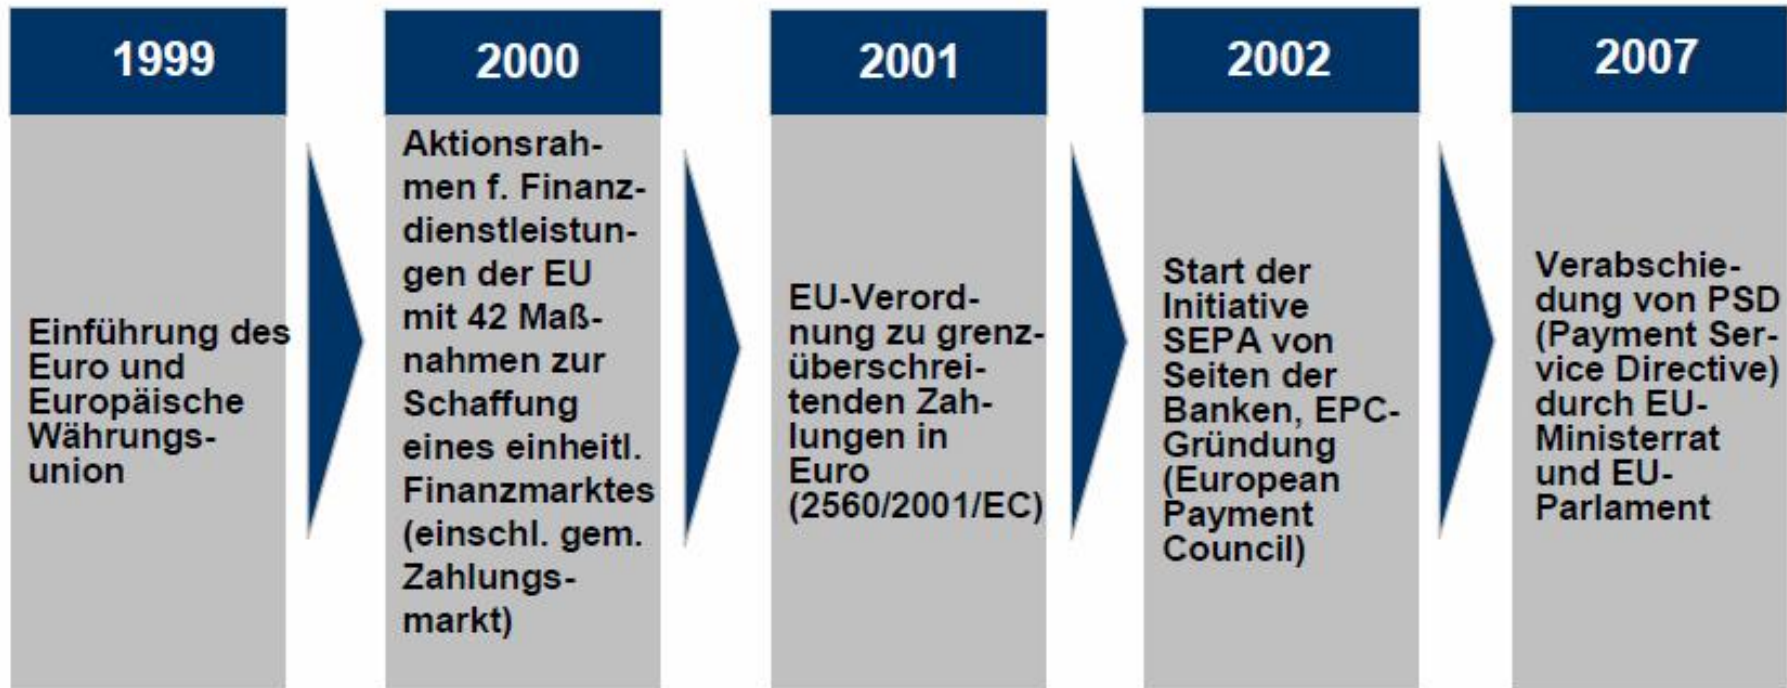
1999

Einführung des Euro und Europäische Währungsunion

2000

Aktionsrahmen f. Finanzdienstleistungen der EU mit 42 Maßnahmen zur Schaffung eines einheitl. Finanzmarktes (einschl. gem. Zahlungsmarkt)

2001

EU-Verordnung zu grenzüberschreitenden Zahlungen in Euro (2560/2001/EC)

2002

Start der Initiative SEPA von Seiten der Banken, EPC-Gründung (European Payment Council)

2007

Verabschiedung von PSD (Payment Service Directive) durch EU-Ministerrat und EU-Parlament